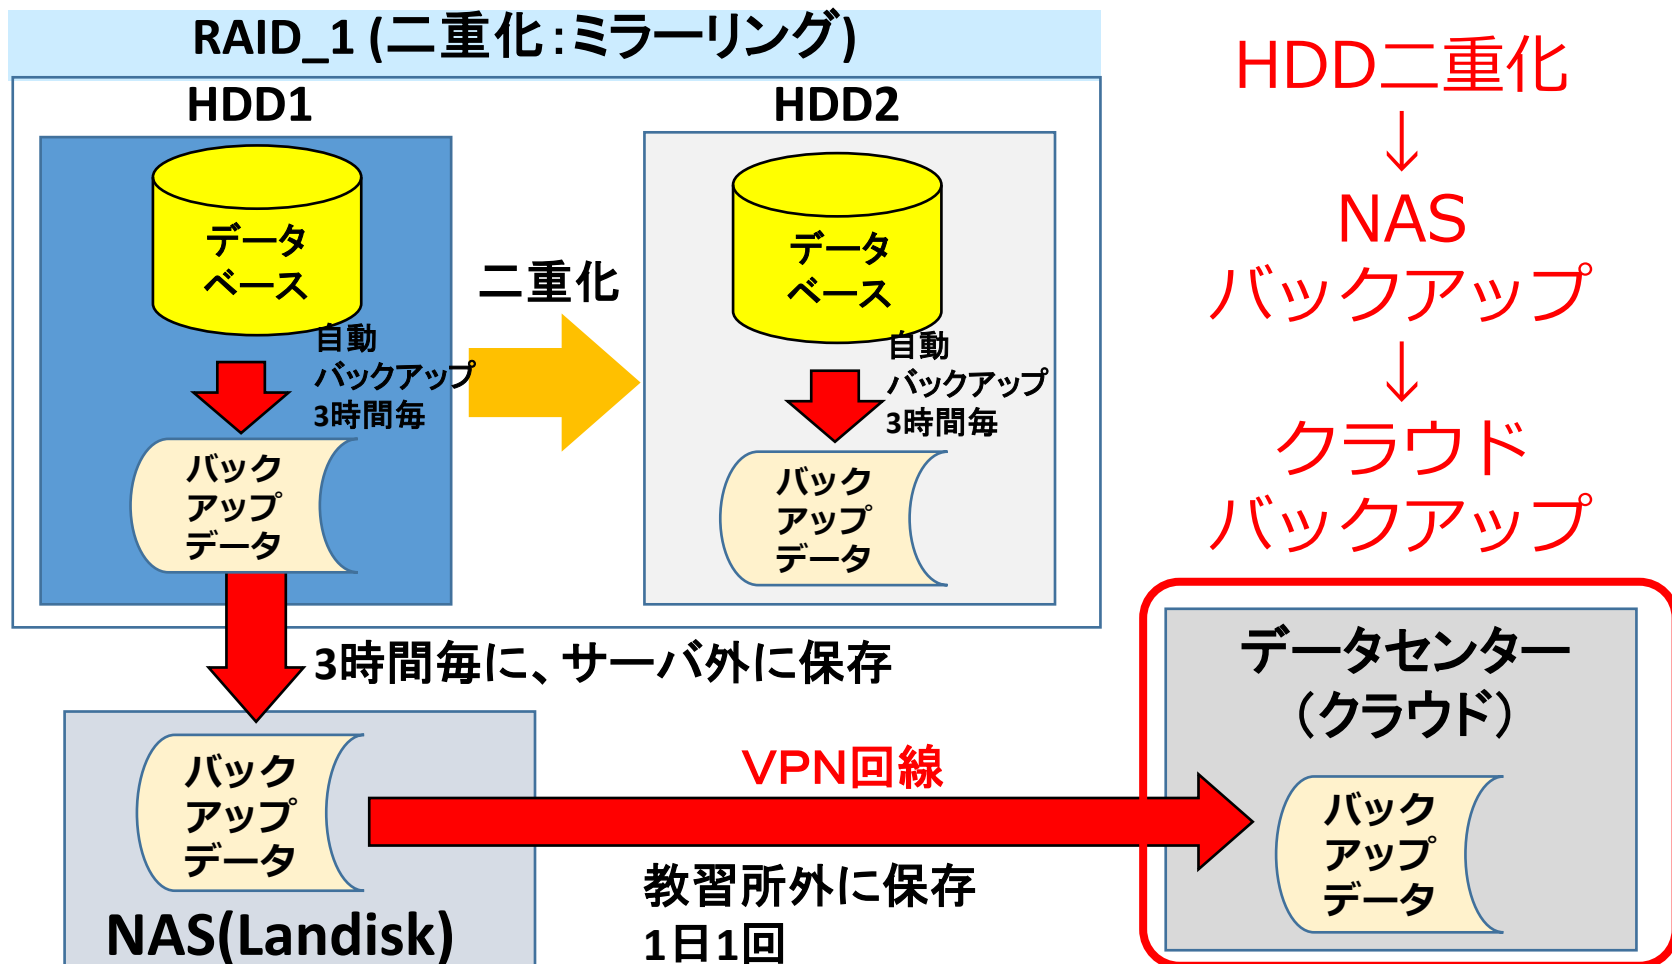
RAID_1 (二重化:ミラーリング)

HDD1

データベース

自動
バックアップ
3時間毎

バックアップデータ

二重化

HDD2

データベース

自動
バックアップ
3時間毎

バックアップデータ

HDD二重化
↓
NAS
バックアップ
↓
クラウド
バックアップ

3時間毎に、サーバ外に保存

バックアップデータ

NAS(Landisk)

VPN回線

教習所外に保存
1日1回

データセンター
(クラウド)

バックアップデータ